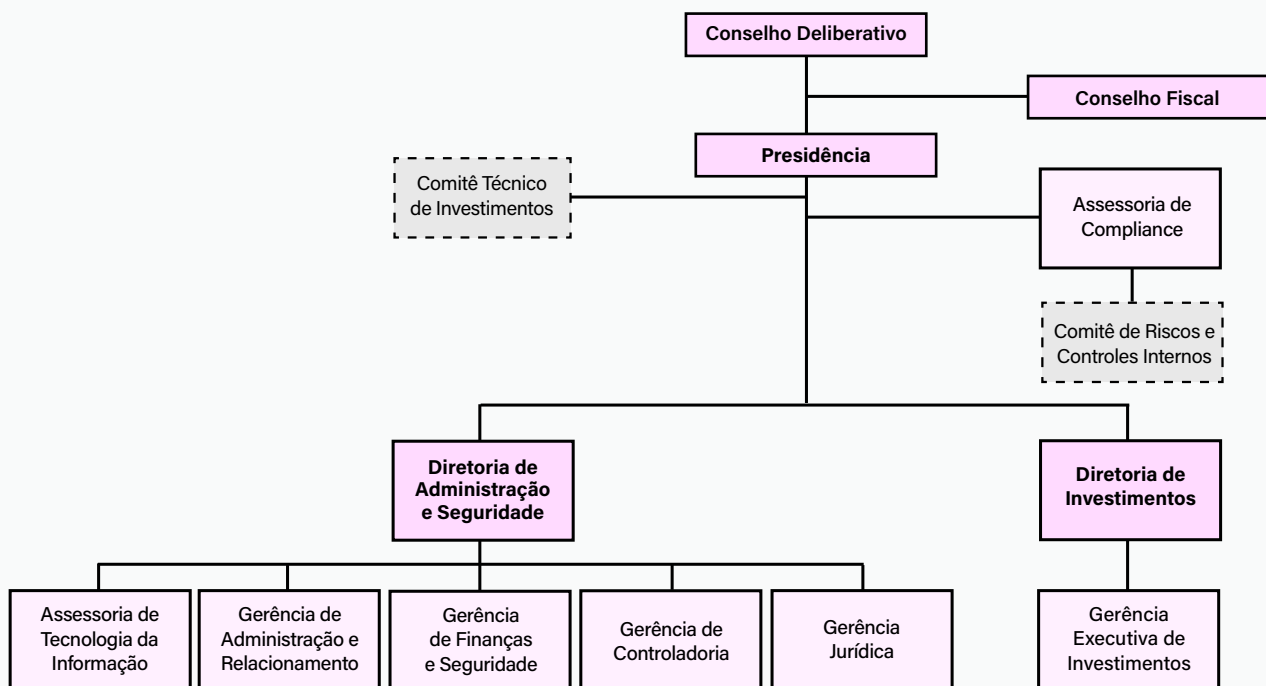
Conselho Deliberativo

Conselho Fiscal

Presidência

Comitê Técnico de Investimentos

Assessoria de Compliance

Comitê de Riscos e Controles Internos

Diretoria de Administração e Seguridade

Diretoria de Investimentos

Assessoria de Tecnologia da Informação

Gerência de Administração e Relacionamento

Gerência de Finanças e Seguridade

Gerência de Controladoria

Gerência Jurídica

Gerência Executiva de Investimentos